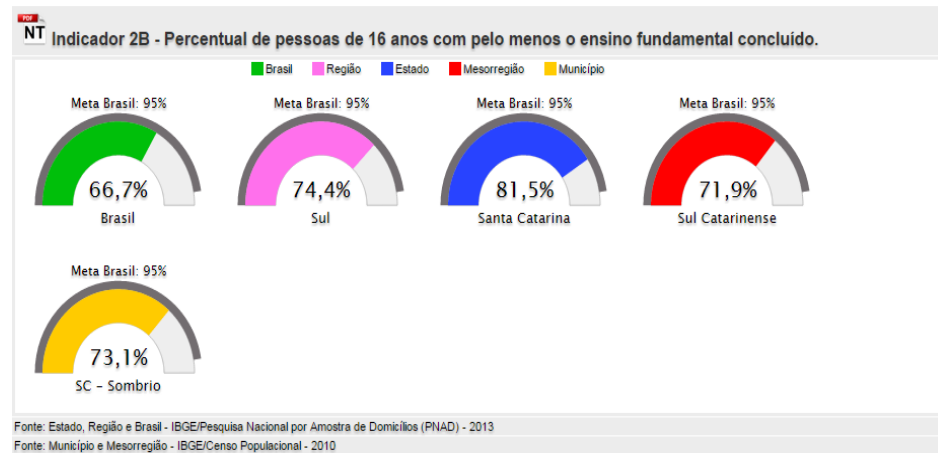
PDF
NT Indicador 2B - Percentual de pessoas de 16 anos com pelo menos o ensino fundamental concluído.

Brasil Região Estado Mesorregião Município

Meta Brasil: 95%
66,7%
Brasil

Meta Brasil: 95%
74,4%
Sul

Meta Brasil: 95%
81,5%
Santa Catarina

Meta Brasil: 95%
71,9%
Sul Catarinense

Meta Brasil: 95%
73,1%
SC - Sombrio

Fonte: Estado, Região e Brasil - IBGE/Pesquisa Nacional por Amostra de Domicílios (PNAD) - 2013
Fonte: Município e Mesorregião - IBGE/Censo Populacional - 2010